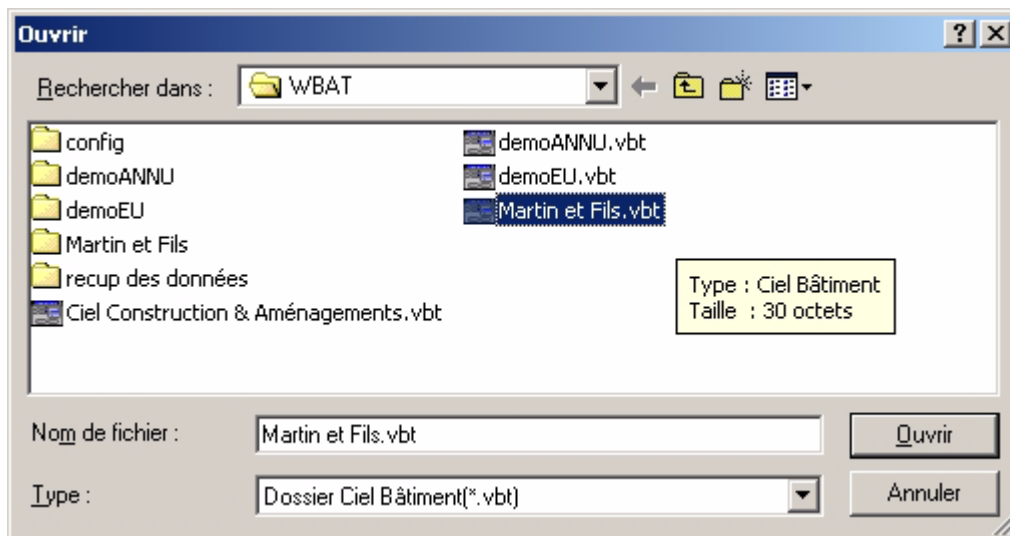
Ouvrir

?

Rechercher dans : WBAT

config
demoANNU
demoEU
Martin et Fils
recup des données
Ciel Construction & Aménagements.vbt

demoANNU.vbt
demoEU.vbt
Martin et Fils.vbt

Type : Ciel Bâtiment
Taille : 30 octets

Nom de fichier : Martin et Fils.vbt

Ouvrir

Type : Dossier Ciel Bâtiment(*.vbt)

Annuler